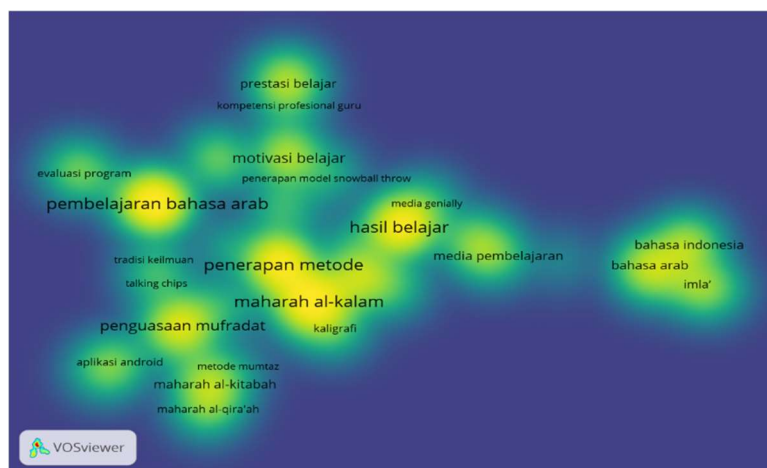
prestasi belajar
kompetensi profesional guru
motivasi belajar
evaluasi program
penerapan model snowball throw
pembelajaran bahasa arab
media genially
hasil belajar
bahasa indonesia
tradisi keilmuan
penerapan metode
media pembelajaran
bahasa arab
talking chips
imla'
maharah al-kalam
penguasaan mufradat
kaligrafi
aplikasi android
metode mumtaz
maharah al-kitabah
maharah al-qira'ah
VOSviewer